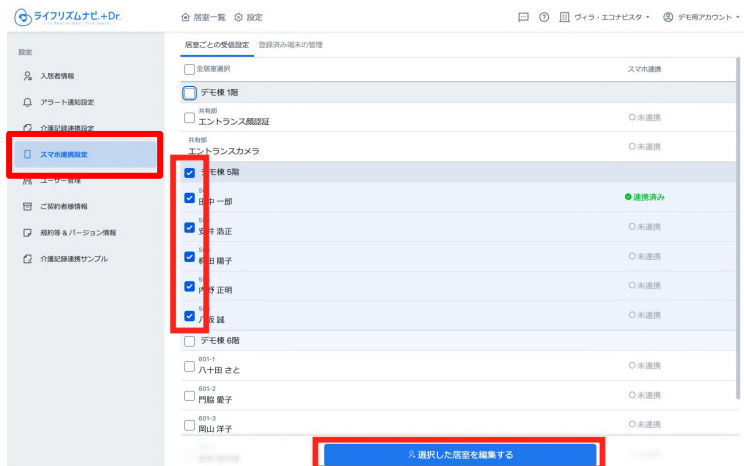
ライフリズムナビ.+Dr.

居室一覧 設定

ヴィラ・エコナビスタ デモ用アカウント

設定

入居者情報

アラート通知設定

介護記録連携設定

スマホ連携設定

ユーザー管理

ご契約者様情報

規約等＆バージョン情報

介護記録連携サンプル

居室ごとの受信設定 登録済み端末の管理

全居室選択

スマホ連携

デモ棟 1階

共有部
エントランス顔認証

○未連携

共有部
エントランスカメラ

○未連携

デモ棟 5階

田中 一郎

● 連携済み

安井 浩正

○未連携

前田 陽子

○未連携

内野 正明

○未連携

八坂 誠

○未連携

デモ棟 6階

601-1
八十田 さと

○未連携

601-2
門脇 愛子

○未連携

601-3
岡山 洋子

○未連携

選択した居室を編集する